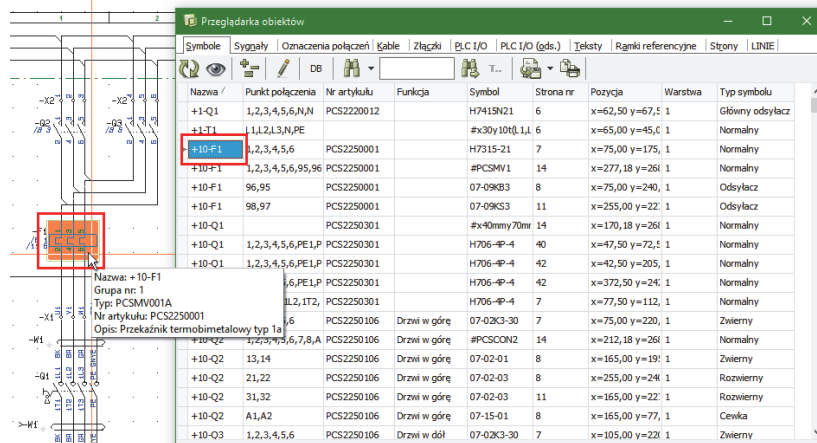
Przeglądarka obiektów

Symbole | Sygnały | Oznaczenia połączeń | Kable | Złączki | PLC I/O | PLC I/O (ods.) | Teksty | Ramki referencyjne | Strony | LINIE

DB

| Nazwa | Punkt połączenia | Nr artykułu | Funkcja | Symbol | Strona nr | Pozycja | Warstwa | Typ symbolu |
|---|---|---|---|---|---|---|---|---|
| +1-Q1 | 1,2,3,4,5,6,N,N | PCS2220012 | | H7415N21 | 6 | x=62,50 y=67,5 | 1 | Główny odsyłacz |
| +1-T1 | L1,L2,L3,N,PE | | | #x30y10t(1,1 | 6 | x=65,00 y=45,0 | 1 | Normalny |
| +10-F1 | 1,2,3,4,5,6 | PCS2250001 | | H7315-21 | 7 | x=75,00 y=175, | 1 | Normalny |
| +10-F1 | 1,2,3,4,5,6,95,96 | PCS2250001 | | #PCSMV1 | 14 | x=277,18 y=26 | 1 | Normalny |
| +10-F1 | 96,95 | PCS2250001 | | 07-09KB3 | 8 | x=75,00 y=240, | 1 | Odsyłacz |
| +10-F1 | 98,97 | PCS2250001 | | 07-09KS3 | 11 | x=255,00 y=22 | 1 | Odsyłacz |
| +10-Q1 | | PCS2250301 | | #x40mmy70m | 14 | x=170,18 y=26 | 1 | Normalny |
| +10-Q1 | 1,2,3,4,5,6,PE1,P | PCS2250301 | | H706-4P-4 | 40 | x=47,50 y=72,5 | 1 | Normalny |
| +10-Q1 | 1,2,3,4,5,6,PE1,P | PCS2250301 | | H706-4P-4 | 42 | x=42,50 y=205, | 1 | Normalny |
| +10-Q1 | 1,2,3,4,5,6,PE1,P | PCS2250301 | | H706-4P-4 | 42 | x=372,50 y=24 | 1 | Normalny |
| +10-Q1 | 1L1,2T1,1L2,1T2, | PCS2250301 | | H706-4P-4 | 7 | x=77,50 y=112, | 1 | Normalny |
| +10-Q2 | 1,2,3,4,5,6 | PCS2250106 | Drzwi w górę | 07-02K3-30 | 7 | x=75,00 y=220, | 1 | Zwierny |
| +10-Q2 | 1,2,3,4,5,6,7,8,A | PCS2250106 | Drzwi w górę | #PCSCON2 | 14 | x=212,18 y=26 | 1 | Normalny |
| +10-Q2 | 13,14 | PCS2250106 | Drzwi w górę | 07-02-01 | 8 | x=165,00 y=19 | 1 | Zwierny |
| +10-Q2 | 21,22 | PCS2250106 | Drzwi w górę | 07-02-03 | 8 | x=255,00 y=24 | 1 | Rozwierny |
| +10-Q2 | 31,32 | PCS2250106 | Drzwi w górę | 07-02-03 | 11 | x=165,00 y=22 | 1 | Rozwierny |
| +10-Q2 | A1,A2 | PCS2250106 | Drzwi w górę | 07-15-01 | 8 | x=165,00 y=77, | 1 | Cewka |
| +10-Q3 | 1,2,3,4,5,6 | PCS2250106 | Drzwi w dół | 07-02K3-30 | 7 | x=105,00 y=22 | 1 | Zwierny |

Nazwa: +10-F1
Grupa nr: 1
Typ: PCSMV001A
Nr artykułu: PCS2250001
Opis: Przekaźnik termobimetalowy typ 1a

-X2 -X2 -Q2 -Q2 -F1 -X1 -W1 -Q1 -W1 1 2